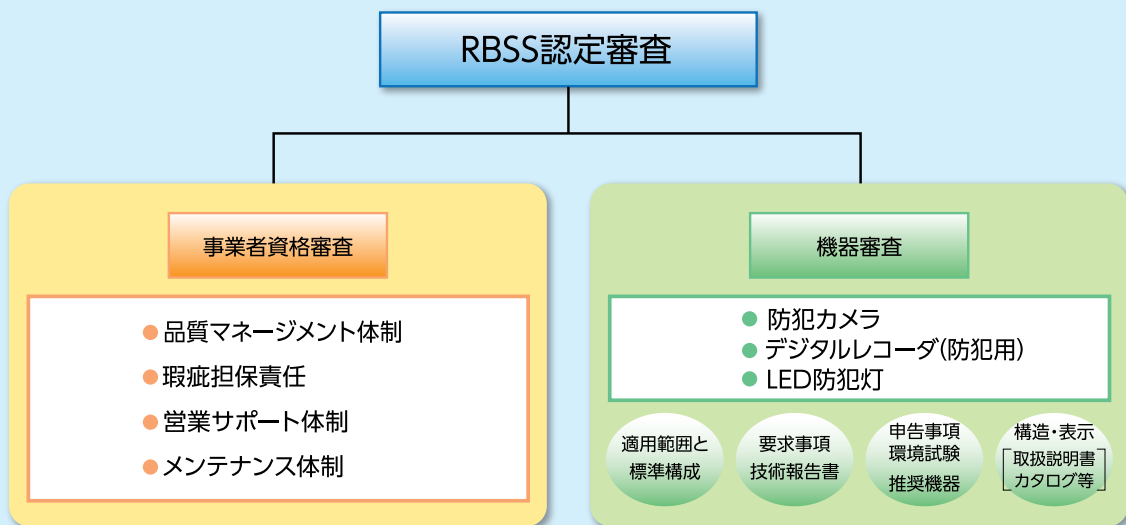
RBSS認定審査

事業者資格審査

● 品質マネージメント体制
● 瑕疵担保責任
● 営業サポート体制
● メンテナンス体制

機器審査

● 防犯カメラ
● デジタルレコーダ（防犯用）
● LED防犯灯

適用範囲と標準構成

要求事項技術報告書

申告事項環境試験推奨機器

構造・表示［取扱説明書カタログ等］